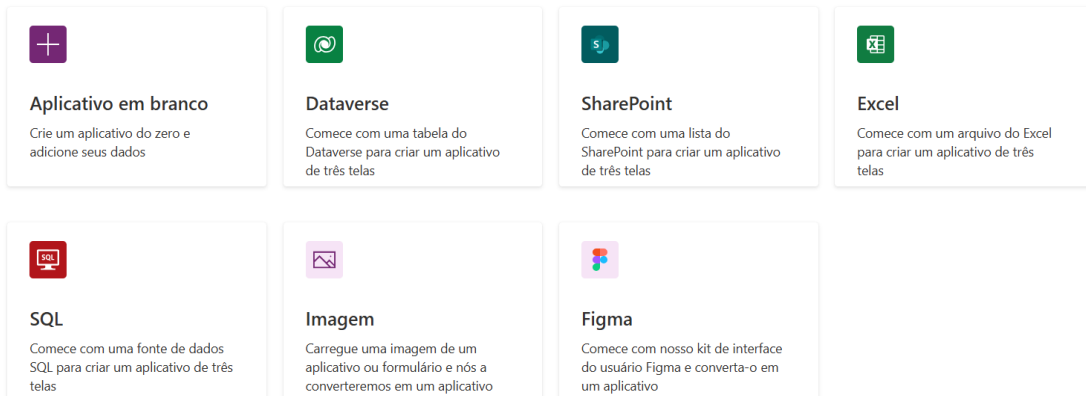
Aplicativo em branco
Crie um aplicativo do zero e adicione seus dados

Dataverse
Comece com uma tabela do Dataverse para criar um aplicativo de três telas

S

SharePoint
Comece com uma lista do SharePoint para criar um aplicativo de três telas

Excel
Comece com um arquivo do Excel para criar um aplicativo de três telas

SQL

SQL
Comece com uma fonte de dados SQL para criar um aplicativo de três telas

Imagem
Carregue uma imagem de um aplicativo ou formulário e nós a converteremos em um aplicativo

Figma
Comece com nosso kit de interface do usuário Figma e converta-o em um aplicativo